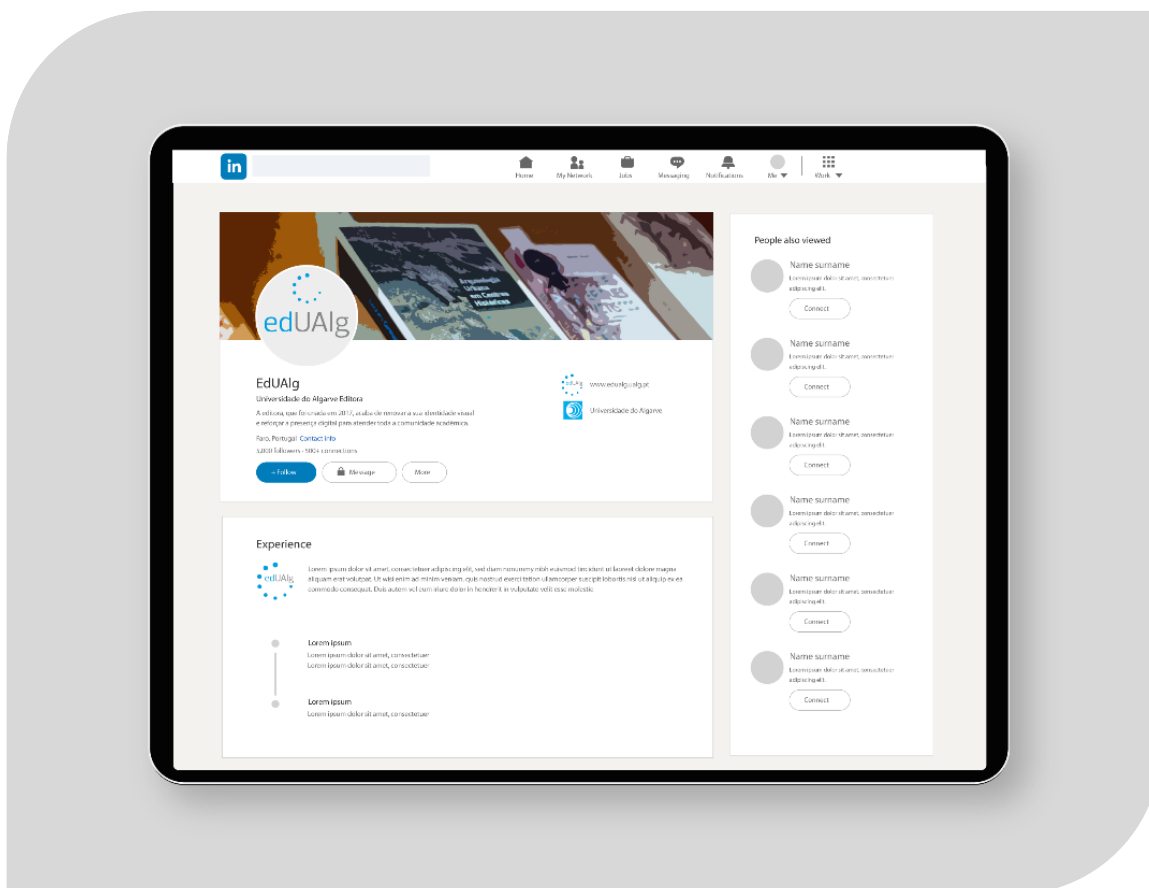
in

Home My Network Jobs Messaging Notifications Me Work

edUAlg

EdUAlg

Universidade do Algarve Editora

A editora, que foi criada em 2017, acabe de renovar a sua identidade visual e reforçar a presença digital para atender toda a comunidade académica.

Faro, Portugal Contact info

3280 followers · 500+ connections

+ Follow Message More

www.eduALg.ualg.pt

Universidade do Algarve

Experience

edUAlg

Lorem ipsum dolor sit amet, consectetuer adipiscing elit, sed diam nonummy nibh euismod tincidunt ut laoreet dolore magna aliquam erat volutpat. Ut wisi enim ad minim veniam, quis nostrud exercitation ullamcorper suscipit lobortis nisl ut aliquip ex ea commodo consequat. Duis autem vel eum iriure dolor in hendrerit in vulputate velit esse molestie.

Lorem ipsum
Lorem ipsum dolor sit amet, consectetuer
Lorem ipsum dolor sit amet, consectetuer

Lorem ipsum
Lorem ipsum dolor sit amet, consectetuer

People also viewed

Name surname
Lorem ipsum dolor sit amet, consectetuer adipiscing elit.
Connect

Name surname
Lorem ipsum dolor sit amet, consectetuer adipiscing elit.
Connect

Name surname
Lorem ipsum dolor sit amet, consectetuer adipiscing elit.
Connect

Name surname
Lorem ipsum dolor sit amet, consectetuer adipiscing elit.
Connect

Name surname
Lorem ipsum dolor sit amet, consectetuer adipiscing elit.
Connect

Name surname
Lorem ipsum dolor sit amet, consectetuer adipiscing elit.
Connect